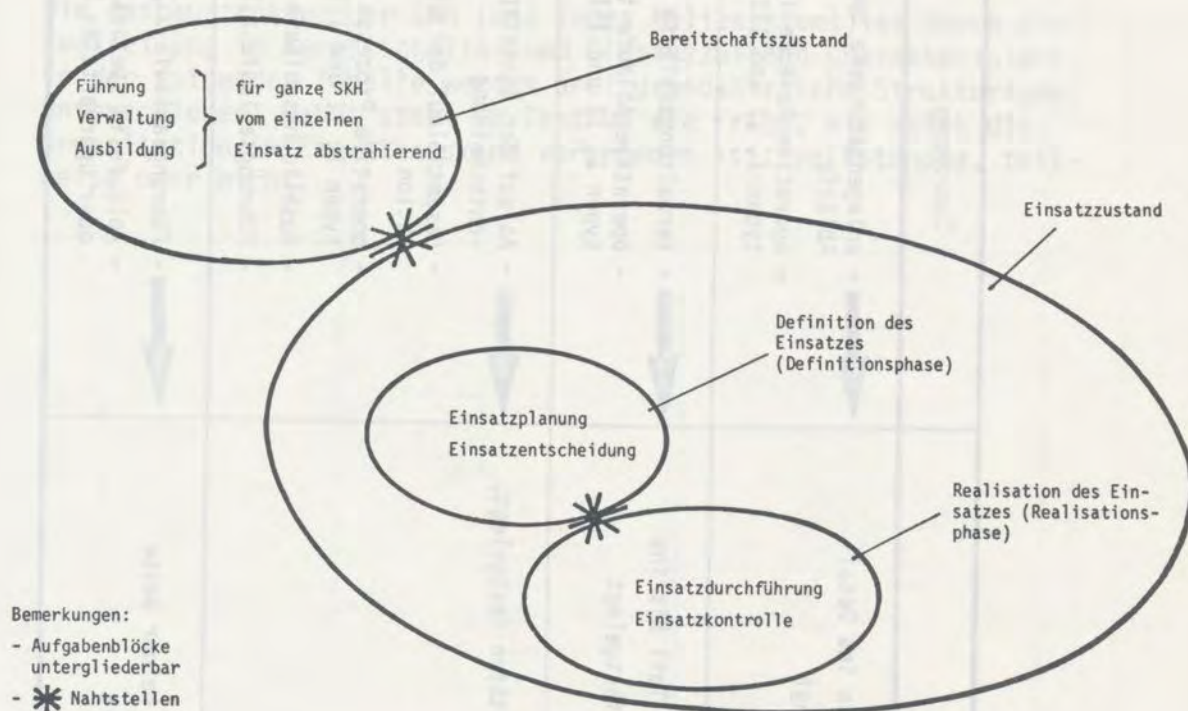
Bereitschaftszustand

Führung
Verwaltung
Ausbildung

für ganze SKH
vom einzelnen
Einsatz abstrahierend

Einsatzzustand

Definition des Einsatzes (Definitionsphase)

Einsatzplanung
Einsatzentscheidung

Realisation des Einsatzes (Realisationsphase)

Einsatzdurchführung
Einsatzkontrolle

Bemerkungen:
- Aufgabenblöcke untergliederbar
- ✳ Nahtstellen